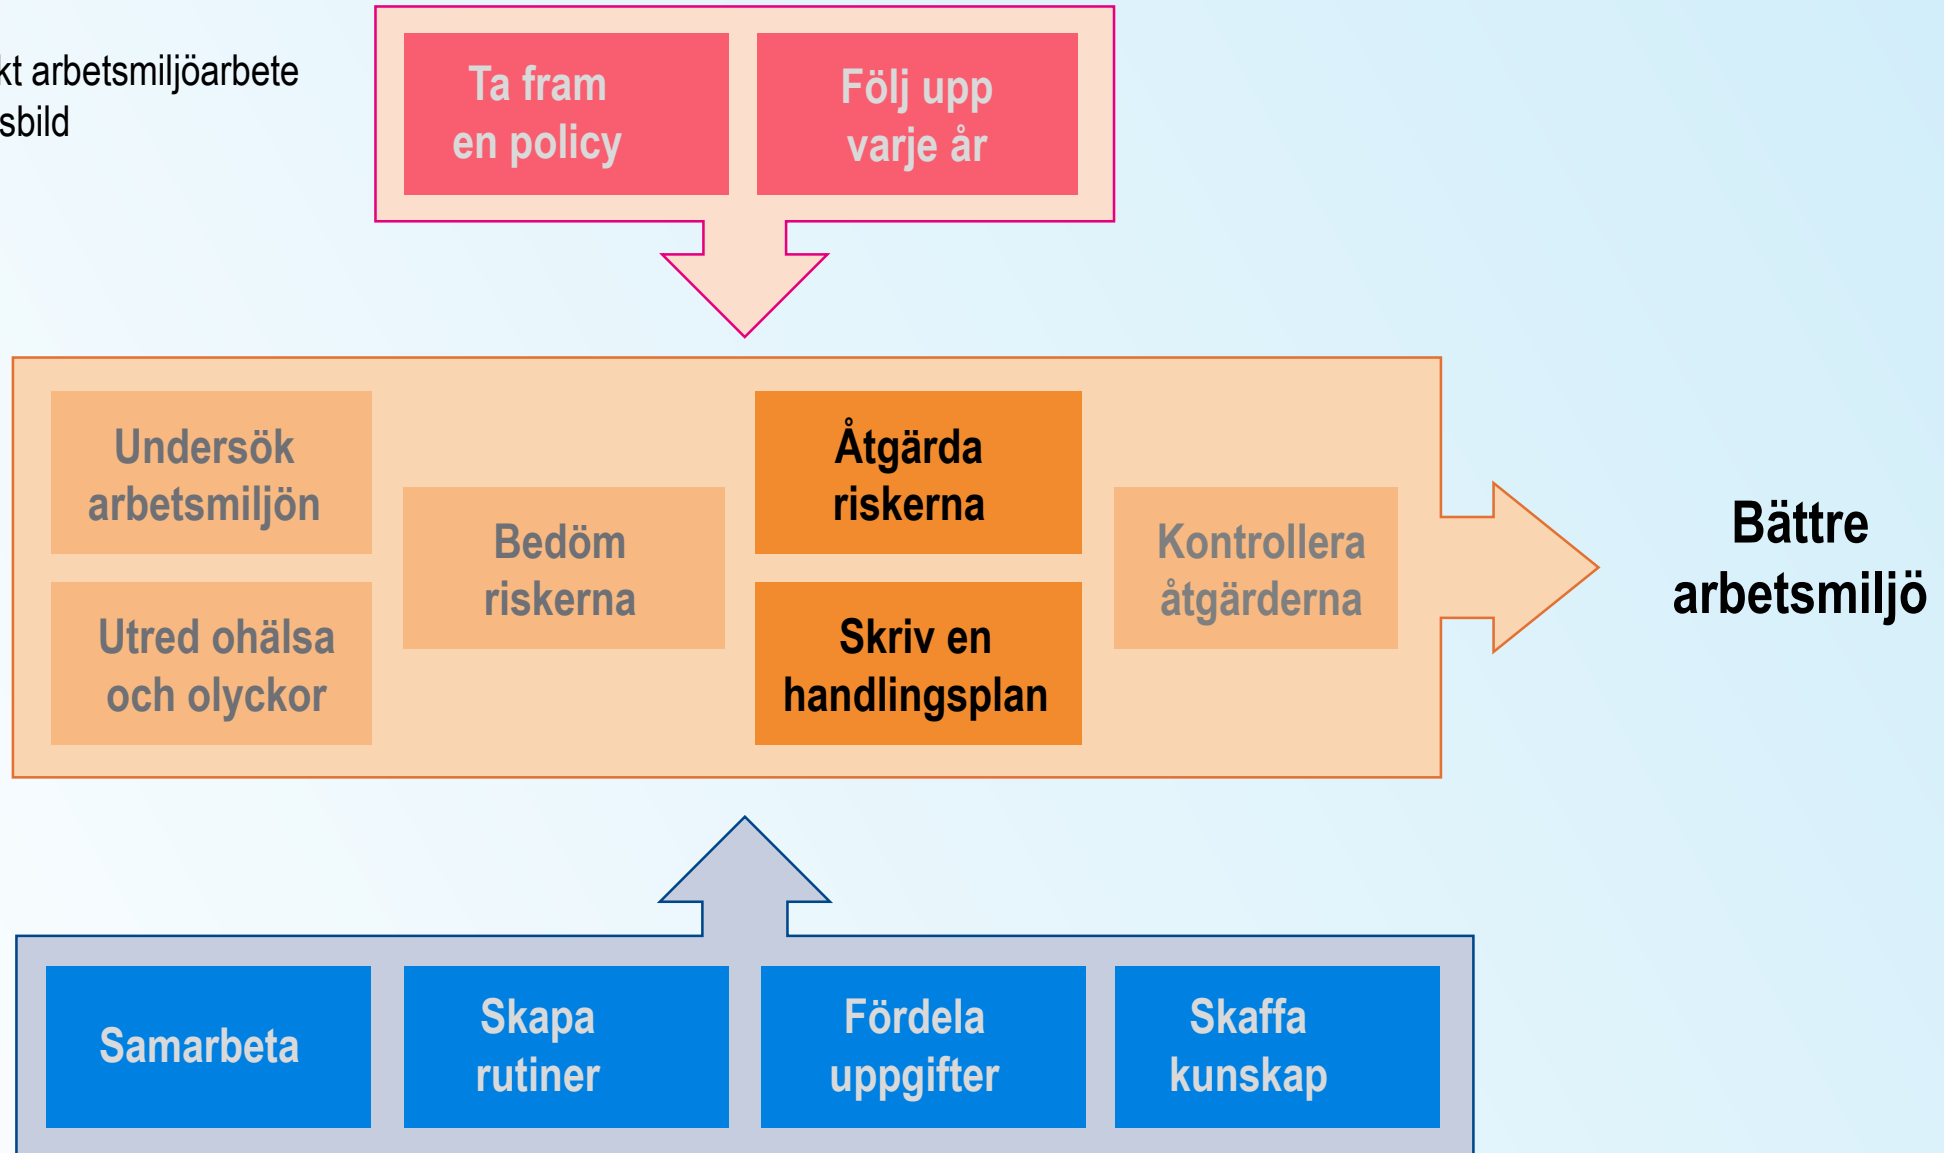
kt arbetsmiljöarbete
sbild

Ta fram en policy

Följ upp varje år

Undersök arbetsmiljön

Utred ohälsa och olyckor

Bedöm riskerna

Åtgärda riskerna

Skriv en handlingsplan

Kontrollera åtgärderna

Bättre arbetsmiljö

Samarbeta

Skapa rutiner

Fördela uppgifter

Skaffa kunskap